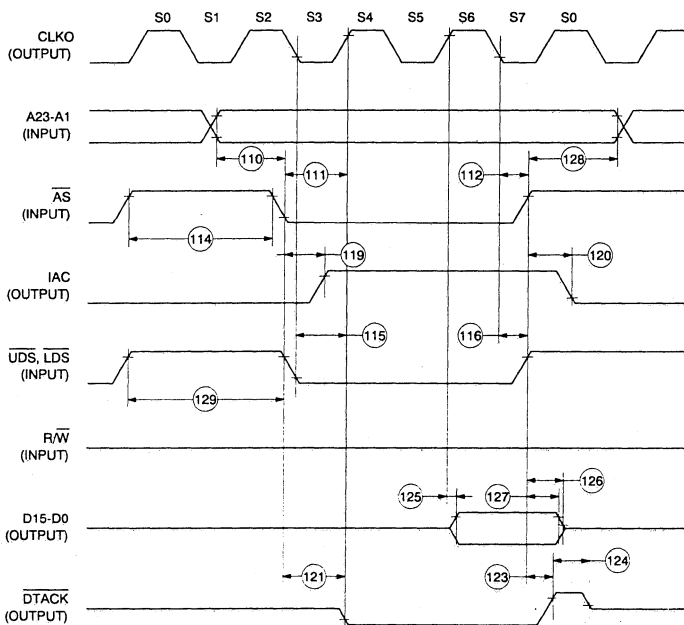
S0 S1 S2 S3 S4 S5 S6 S7 S0

CLKO
(OUTPUT)

A23-A1
(INPUT)

110

111

112

128

$\overline{AS}$
(INPUT)

114

119

120

IAC
(OUTPUT)

115

116

$\overline{UDS}$, $\overline{LDS}$
(INPUT)

129

R/$\overline{W}$
(INPUT)

125

127

126

D15-D0
(OUTPUT)

121

123

124

$\overline{DTACK}$
(OUTPUT)